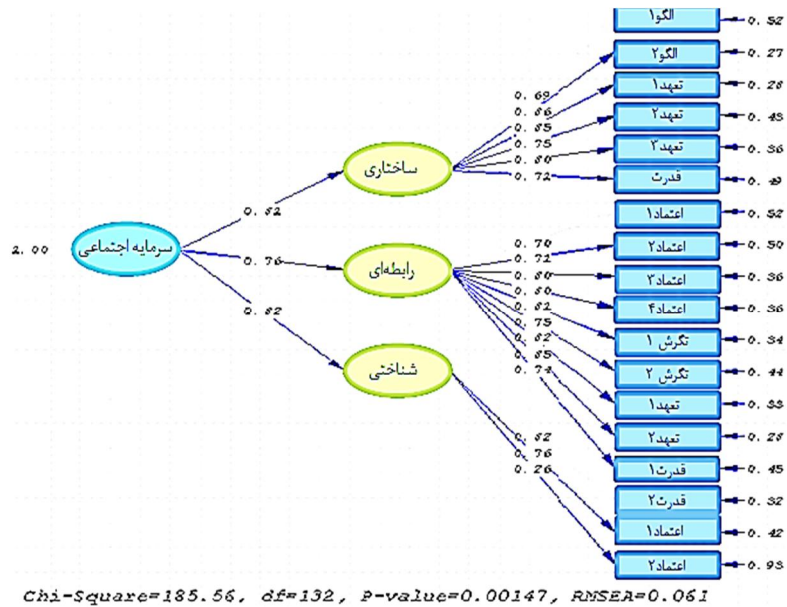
1.00
سرمایه اجتماعی
0.82
0.76
0.82
ساختاری
رابطه‌ای
شناختی
0.69
0.86
0.85
0.75
0.80
0.72
الگو1
0.52
الگو2
0.27
تعهد1
0.28
تعهد2
0.45
تعهد3
0.36
قدرت
0.49
0.70
0.72
0.80
0.80
0.82
0.75
0.82
0.85
0.74
اعتماد1
0.52
اعتماد2
0.50
اعتماد3
0.36
اعتماد4
0.36
نگرش 1
0.34
نگرش 2
0.44
تعهد1
0.33
تعهد2
0.28
قدرت1
0.45
قدرت2
0.32
0.82
0.76
0.26
اعتماد1
0.42
اعتماد2
0.93
Chi-Square=185.56, df=132, P-value=0.00147, RMSEA=0.061